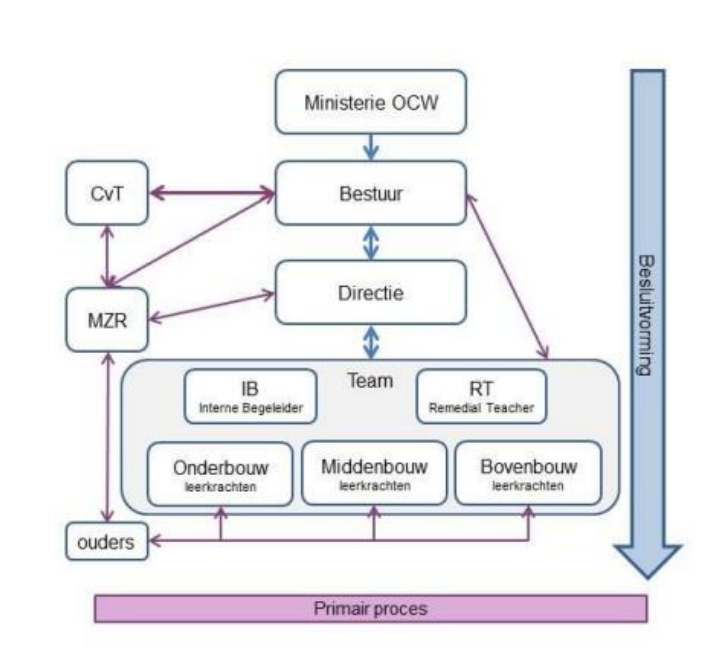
Ministerie OCW

CvT

Bestuur

Directie

MZR

Team

IB
Interne Begeleider

RT
Remedial Teacher

Onderbouw
leerkrachten

Middenbouw
leerkrachten

Bovenbouw
leerkrachten

ouders

Besluitvorming

Primair proces